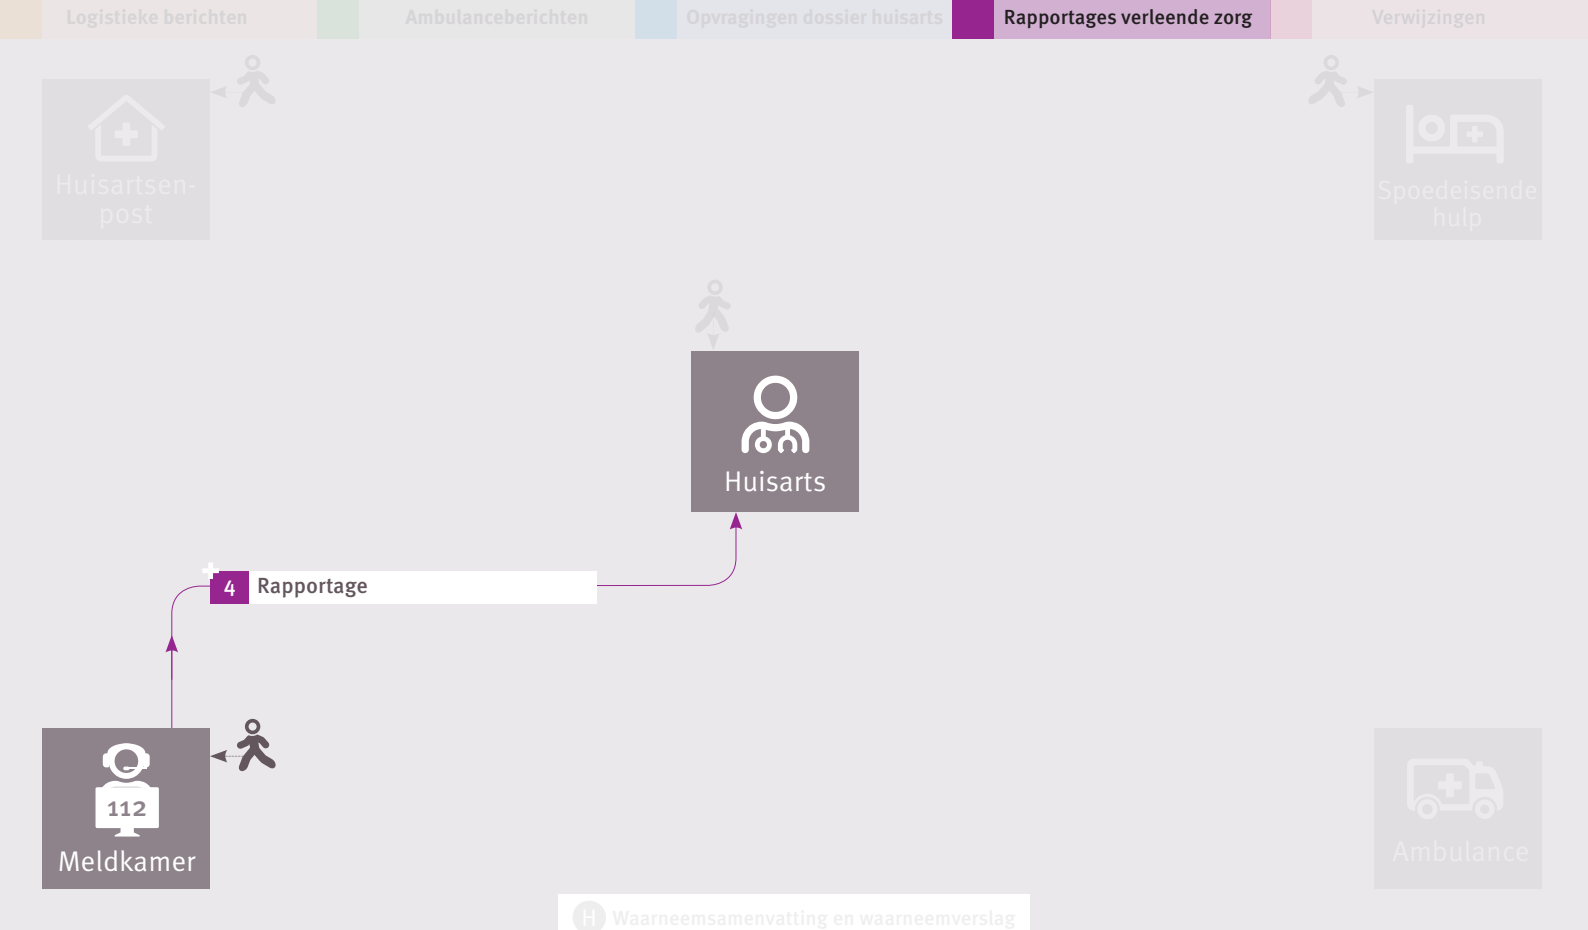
Logistieke berichten | Ambulanceberichten | Opvragingen dossier huisarts | Rapportages verleende zorg | Verwijzingen

Huisartsenpost

Spoedeisende hulp

Huisarts

4 Rapportage

112

Meldkamer

Ambulance

H Waarneemsamenvatting en waarneemverslag